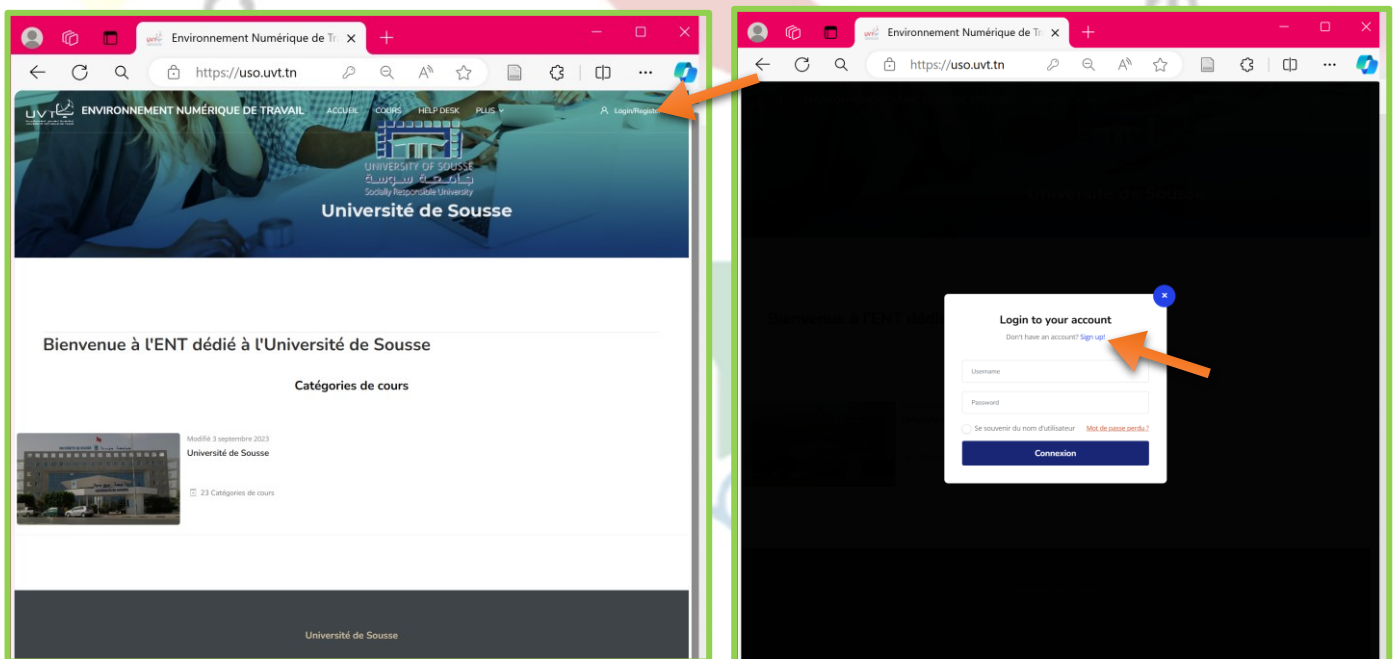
Environnement Numérique de Tr

https://uso.uvt.tn

UVT ENVIRONNEMENT NUMÉRIQUE DE TRAVAIL ACCUEIL COURS HELP DESK PLUS

Login/Register

UNIVERSITY OF SOUSSE
جامعة سوسة
Socially Responsible University

Université de Sousse

Bienvenue à l'ENT dédié à l'Université de Sousse

Catégories de cours

Modifié 3 septembre 2023
Université de Sousse

23 Catégories de cours

Université de Sousse

Environnement Numérique de Tr

https://uso.uvt.tn

Login to your account
Don't have an account? Sign up!

Username

Password

Se souvenir du nom d'utilisateur Mot de passe perdu ?

Connexion